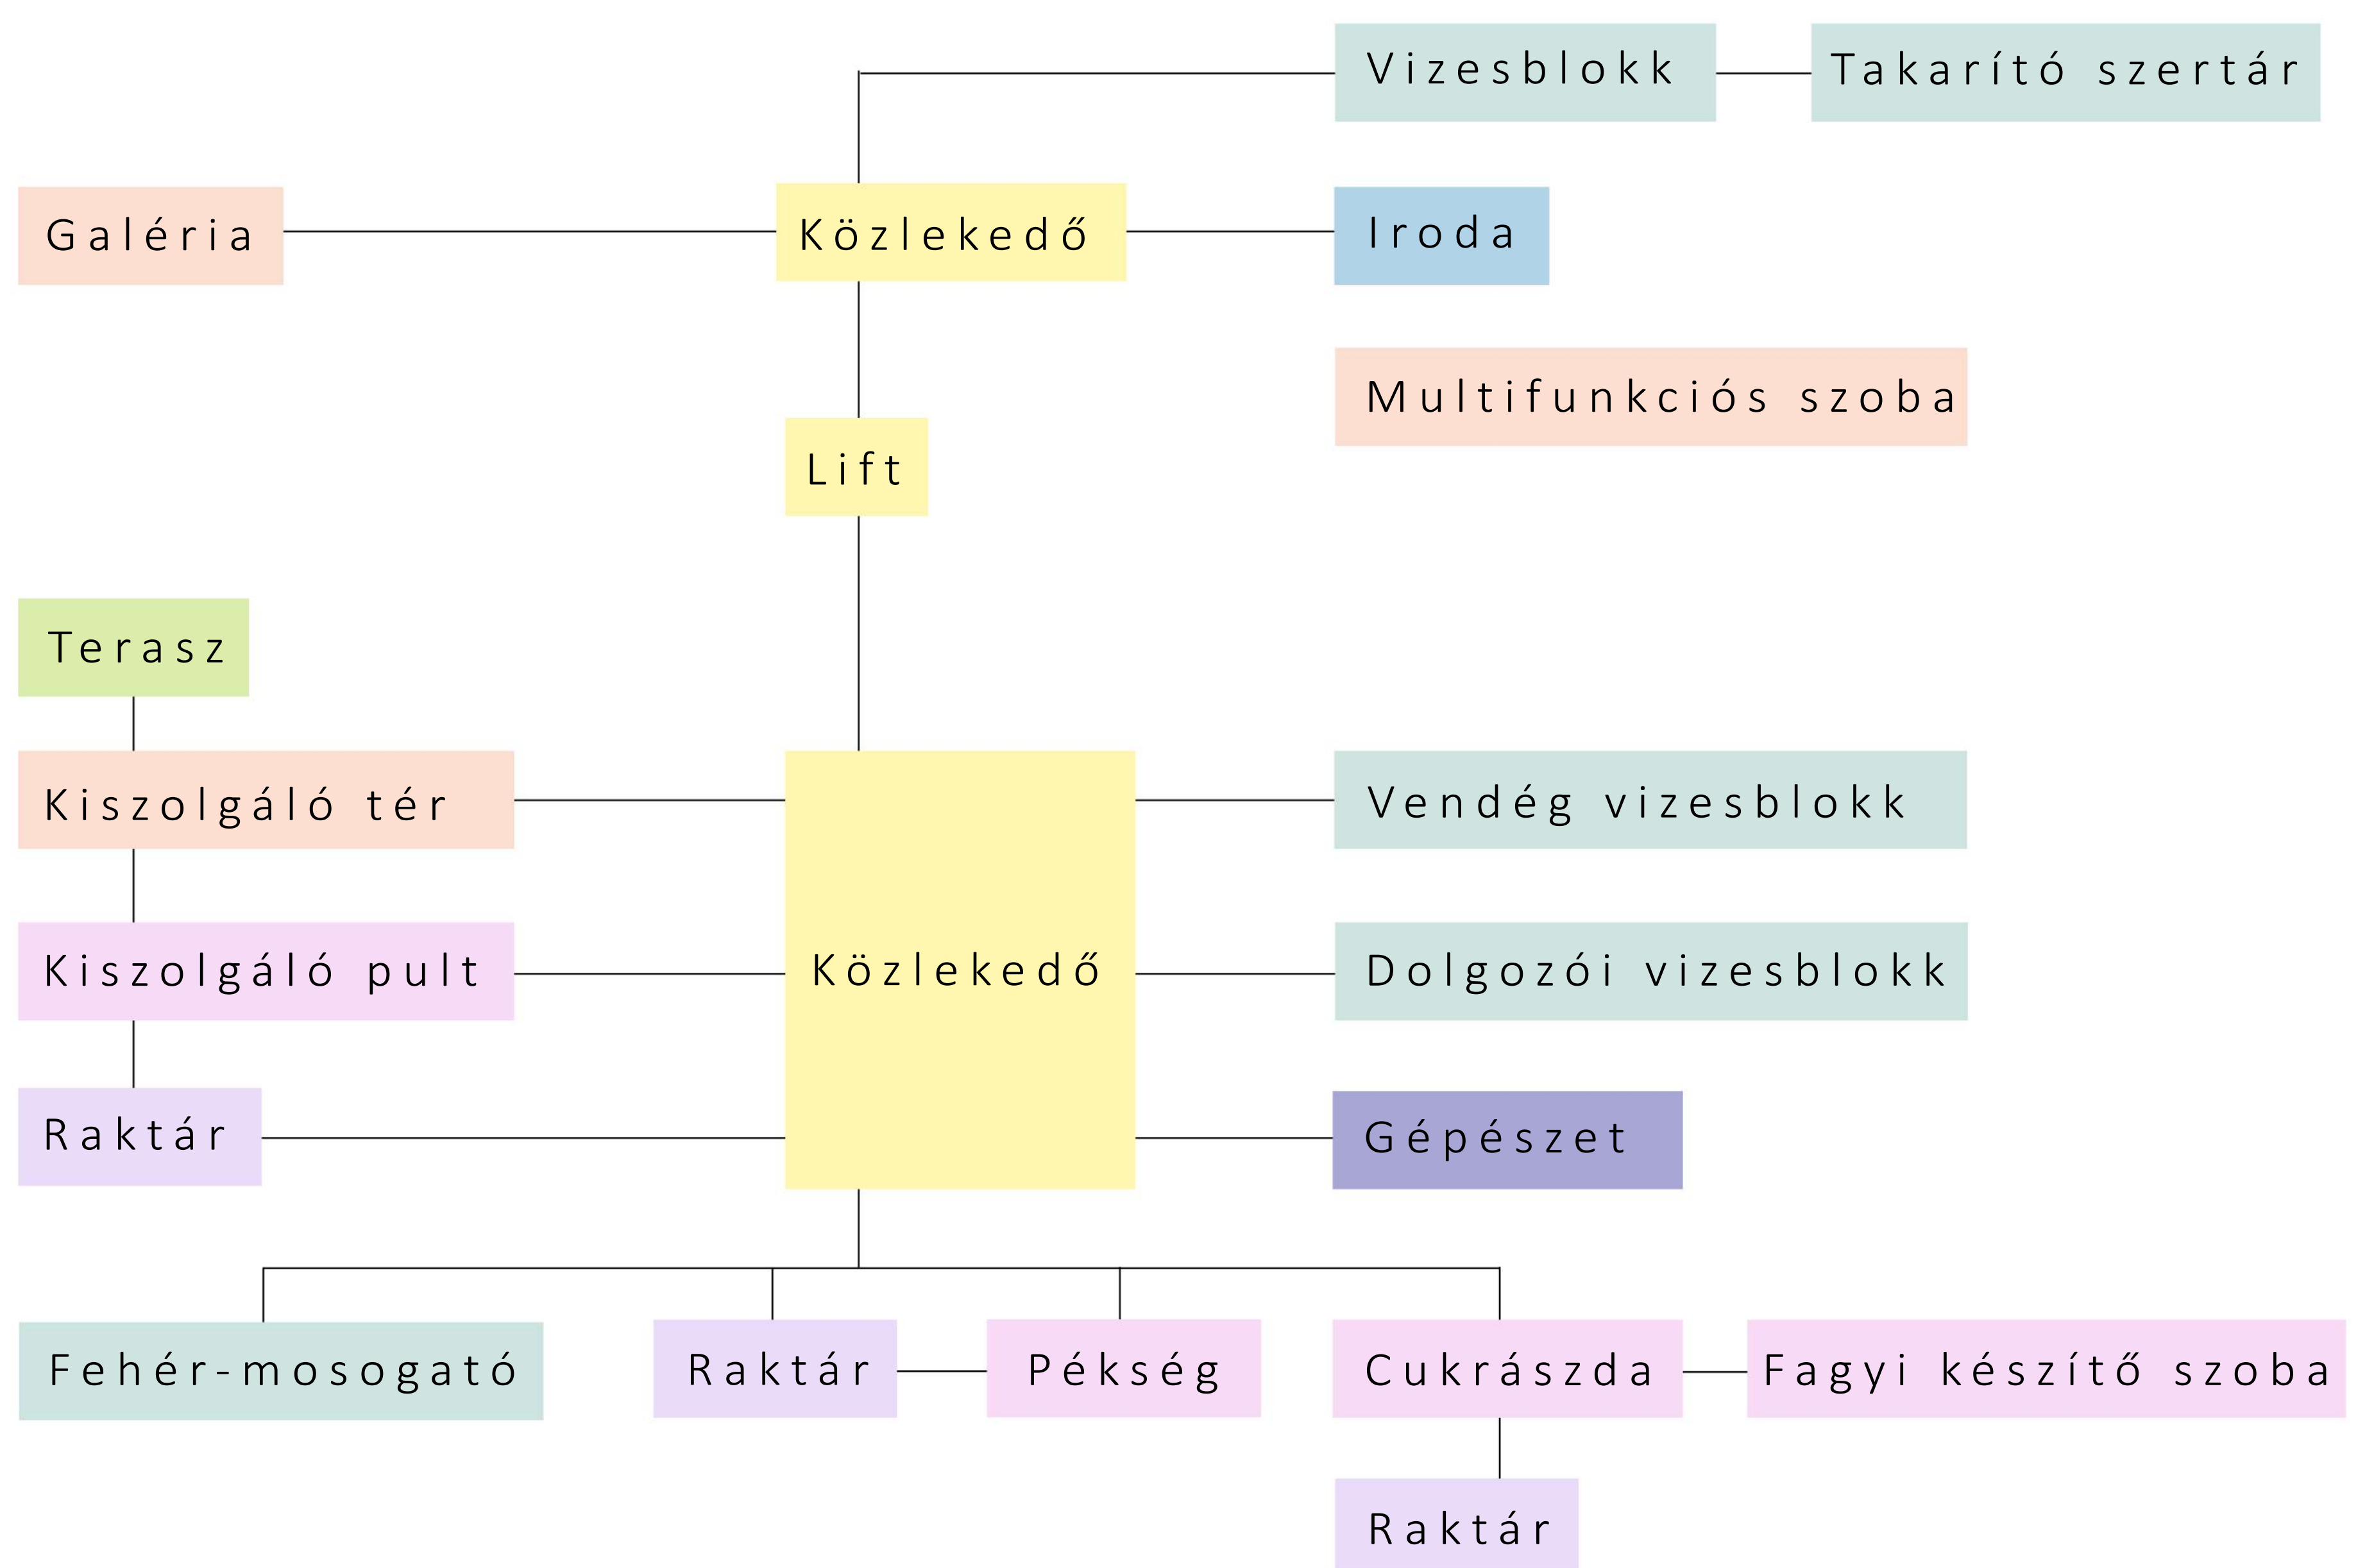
Vizesblokk

Takarító szertár

Galéria

Közlekedő

Iroda

Multifunkciós szoba

Lift

Terasz

Kiszolgáló tér

Közlekedő

Vendég vizesblokk

Kiszolgáló pult

Dolgozói vizesblokk

Raktár

Gépészet

Fehér-mosogató

Raktár

Pékség

Cukrászda

Fagyi készítő szoba

Raktár